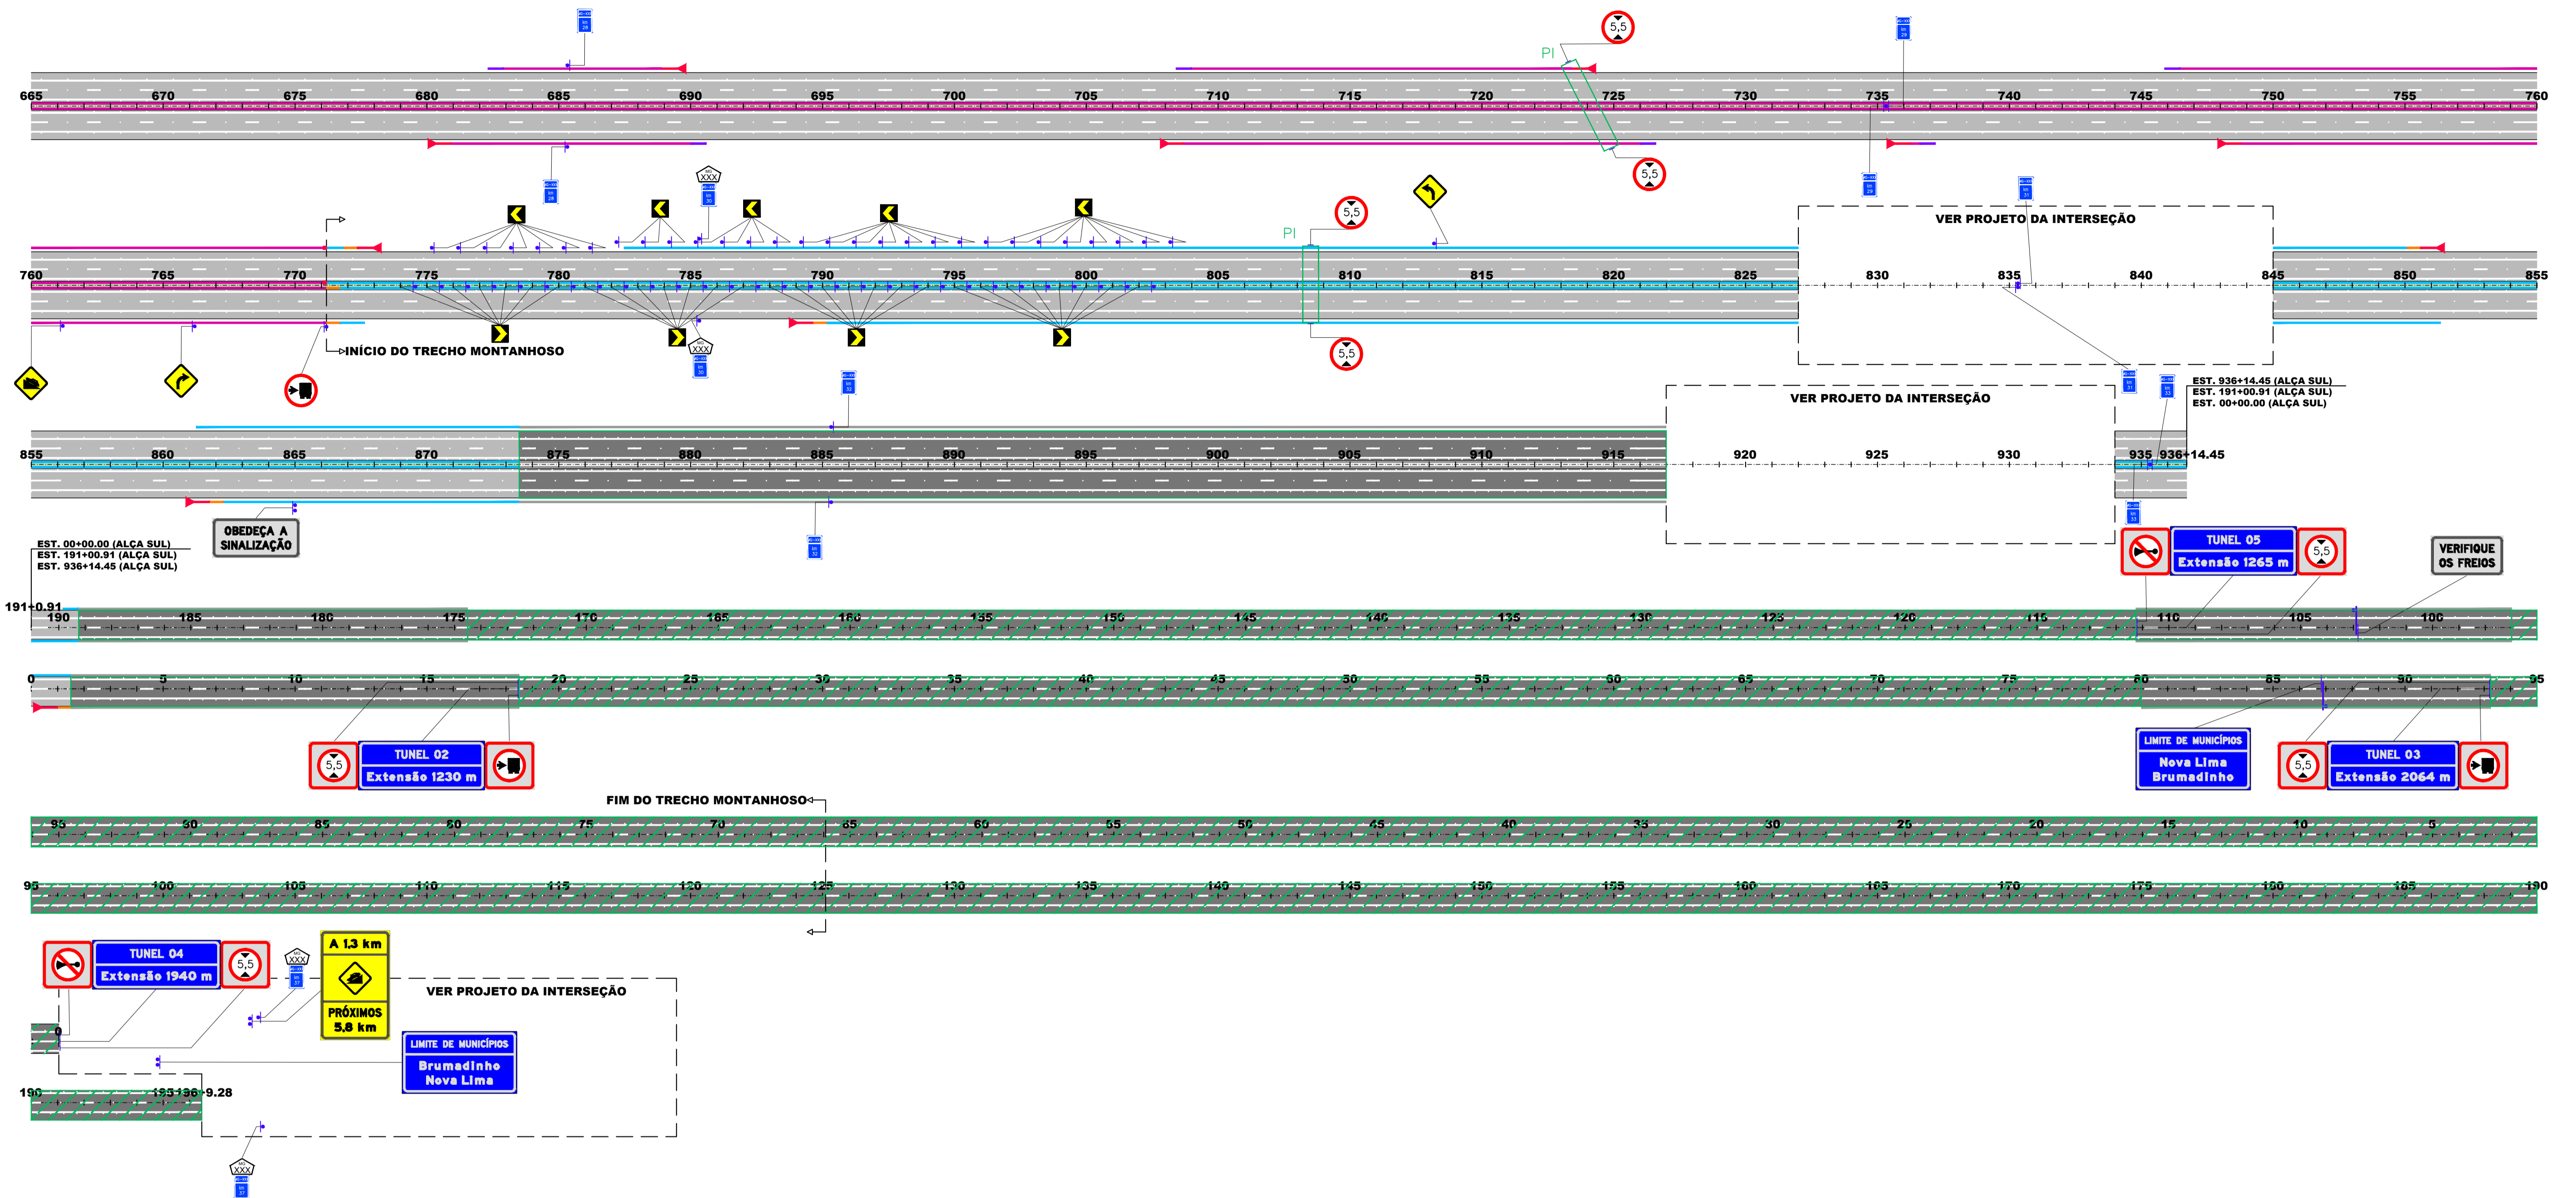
5,5
PI
665 670 675 680 685 690 695 700 705 710 715 720 725 730 735 740 745 750 755 760
5,5
XXX
VER PROJETO DA INTERSEÇÃO
5,5
PI
760 765 770 775 780 785 790 795 800 805 810 815 820 825 830 835 840 845 850 855
INÍCIO DO TRECHO MONTANHOSO
XXX
5,5
VER PROJETO DA INTERSEÇÃO
EST. 936+14.45 (ALÇA SUL)
EST. 191+00.91 (ALÇA SUL)
EST. 00+00.00 (ALÇA SUL)
855 860 865 870 875 880 885 890 895 900 905 910 915 920 925 930 935 936+14.45
OBEDEÇA A SINALIZAÇÃO
EST. 00+00.00 (ALÇA SUL)
EST. 191+00.91 (ALÇA SUL)
EST. 936+14.45 (ALÇA SUL)
TUNEL 05
Extensão 1265 m
5,5
VERIFIQUE OS FREIOS
191+0.91
190 185 180 175 170 165 160 155 150 145 140 135 130 125 120 115 110 105 100
0 5 10 15 20 25 30 35 40 45 50 55 60 65 70 75 80 85 90 95
5,5
TUNEL 02
Extensão 1230 m
LIMITE DE MUNICÍPIOS
Nova Lima
Brumadinho
5,5
TUNEL 03
Extensão 2064 m
FIM DO TRECHO MONTANHOSO
95 90 85 80 75 70 65 60 55 50 45 40 35 30 25 20 15 10 5
95 100 105 110 115 120 125 130 135 140 145 150 155 160 165 170 175 180 185 190
TUNEL 04
Extensão 1940 m
5,5
XXX
A 1,3 km
PRÓXIMOS 5,8 km
VER PROJETO DA INTERSEÇÃO
0
LIMITE DE MUNICÍPIOS
Brumadinho
Nova Lima
190
195
196+9.28
XXX